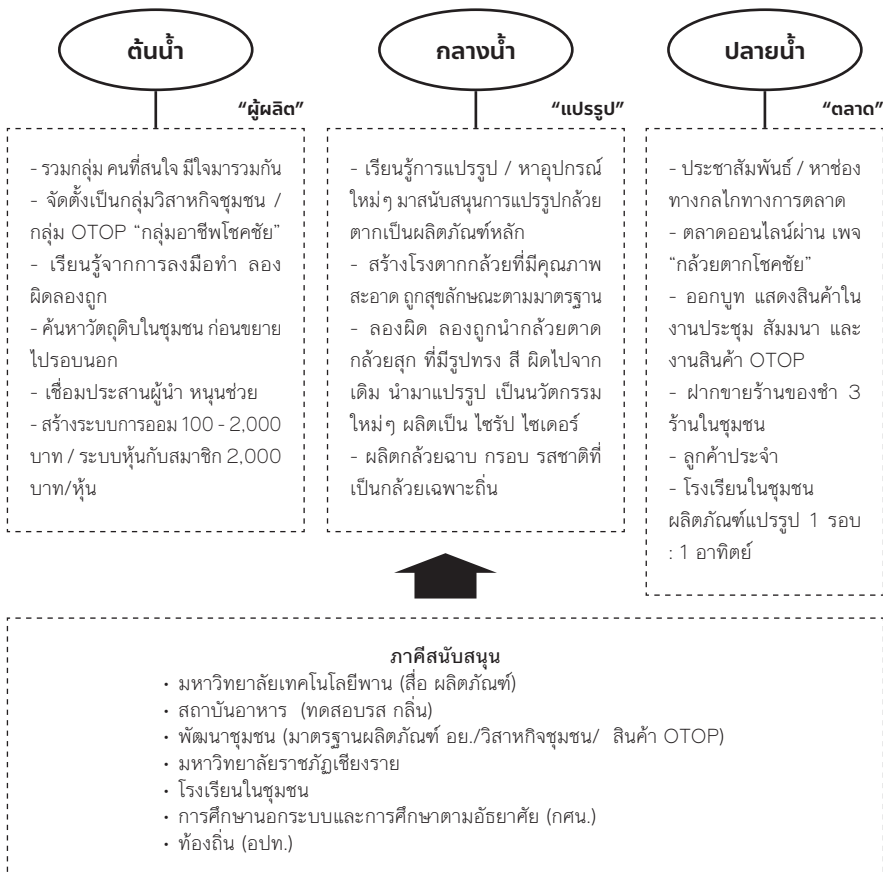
ต้นน้ำ

กลางน้ำ

ปลายน้ำ

"ผู้ผลิต"

- รวมกลุ่ม คนที่สนใจ มีใจมารวมกัน
- จัดตั้งเป็นกลุ่มวิสาหกิจชุมชน / กลุ่ม OTOP "กลุ่มอาชีพโชคชัย"
- เรียนรู้จากการลงมือทำ ลองผิดลองถูก
- ค้นหาวัตถุดิบในชุมชน ก่อนขยายไปรอบนอก
- เชื่อมประสานผู้นำ หนุนช่วย
- สร้างระบบการออม 100 - 2,000 บาท / ระบบหุ้นกับสมาชิก 2,000 บาท/หุ้น

"แปรรูป"

- เรียนรู้การแปรรูป / หาอุปกรณ์ใหม่ๆ มาสนับสนุนการแปรรูปกล้วยตากเป็นผลิตภัณฑ์หลัก
- สร้างโรงตากกล้วยที่มีคุณภาพ สะอาด ถูกสุขลักษณะตามมาตรฐาน
- ลองผิด ลองถูกนำกล้วยตาดกล้วยสุก ที่มีรูปทรง สี ผิดไปจากเดิม นำมาแปรรูป เป็นนวัตกรรมใหม่ๆ ผลิตเป็น ไซรัป ไซเดอร์
- ผลิตกล้วยฉาบ กรอบ รสชาติที่เป็นกล้วยเฉพาะถิ่น

"ตลาด"

- ประชาสัมพันธ์ / หาช่องทางกลไกทางการตลาด
- ตลาดออนไลน์ผ่าน เพจ "กล้วยตากโชคชัย"
- ออกบูท แสดงสินค้าในงานประชุม สัมมนา และงานสินค้า OTOP
- ฝากขายร้านของชำ 3 ร้านในชุมชน
- ลูกค้าประจำ
- โรงเรียนในชุมชน ผลิตภัณฑ์แปรรูป 1 รอบ : 1 อาทิตย์

ภาคีสนับสนุน
• มหาวิทยาลัยเทคโนโลยีพาน (สื่อ ผลิตภัณฑ์)
• สถาบันอาหาร (ทดสอบรส กลิ่น)
• พัฒนาชุมชน (มาตรฐานผลิตภัณฑ์ อย./วิสาหกิจชุมชน/ สินค้า OTOP)
• มหาวิทยาลัยราชภัฏเชียงราย
• โรงเรียนในชุมชน
• การศึกษานอกระบบและการศึกษาตามอัธยาศัย (กศน.)
• ท้องถิ่น (อปท.)